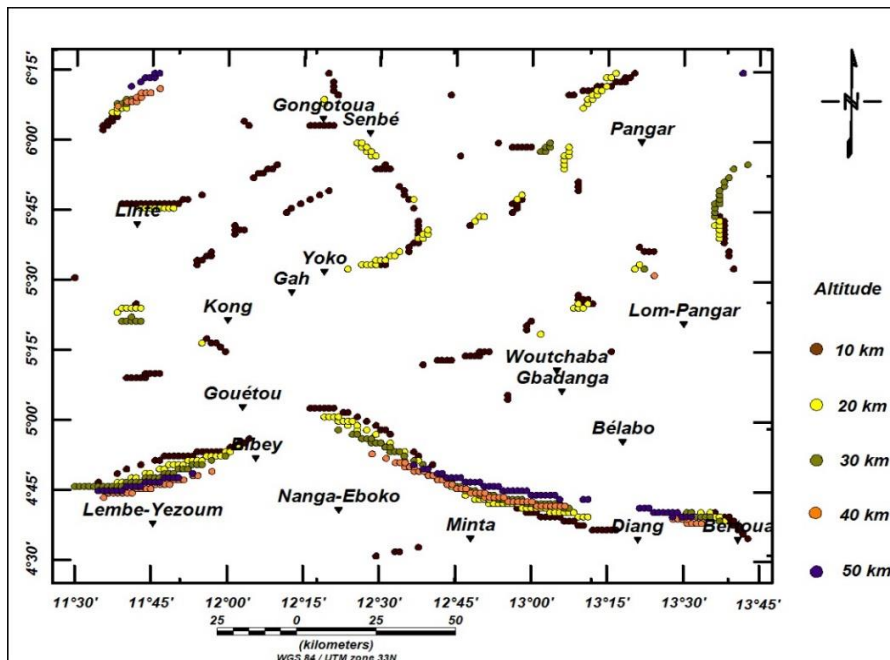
6°15'
6°00'
5°45'
5°30'
5°15'
5°00'
4°45'
4°30'

Gongotoua
Senbé
Pangar
Linte
Yoko
Gah
Kong
Lom-Pangar
Woutchaba
Gbadanga
Gouétou
Bélabo
Bibey
Nanga-Eboko
Lembe-Yezoum
Minta
Diang
Bertoua

N

Altitude
10 km
20 km
30 km
40 km
50 km

11°30'
11°45'
12°00'
12°15'
12°30'
12°45'
13°00'
13°15'
13°30'
13°45'

25 0 25 50
(kilometers)
WGS 84 / UTM zone 33N